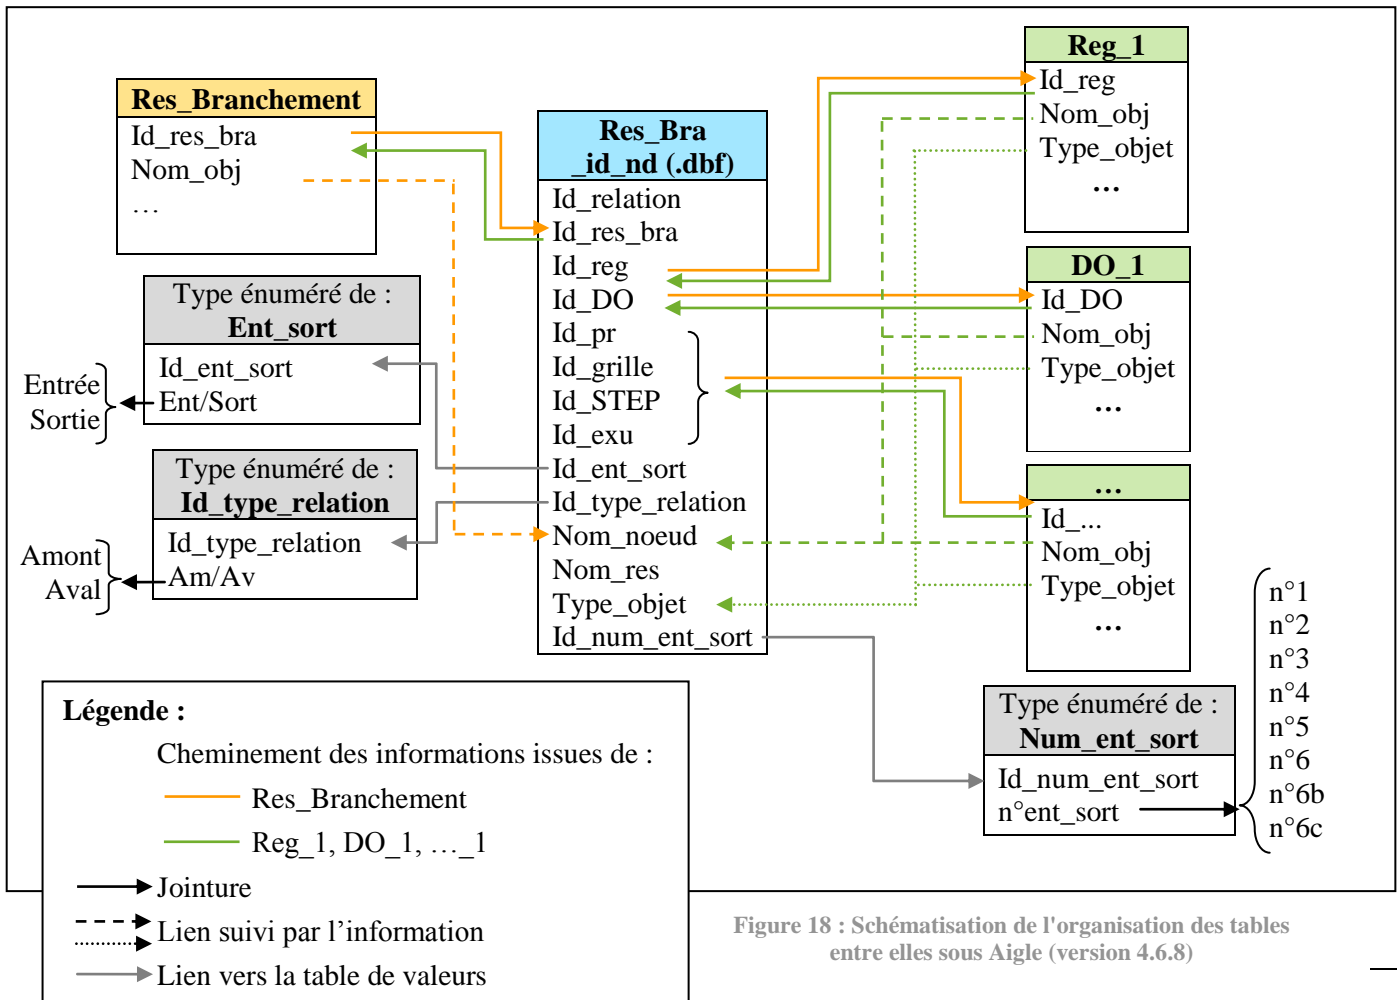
Res_Branchement
Id_res_bra
Nom_obj
…

Type énuméré de :
Ent_sort
Id_ent_sort
Ent/Sort

Entrée
Sortie

Type énuméré de :
Id_type_relation
Id_type_relation
Am/Av

Amont
Aval

Res_Bra
_id_nd (.dbf)
Id_relation
Id_res_bra
Id_reg
Id_DO
Id_pr
Id_grille
Id_STEP
Id_exu
Id_ent_sort
Id_type_relation
Nom_noeud
Nom_res
Type_objet
Id_num_ent_sort

Reg_1
Id_reg
Nom_obj
Type_objet
…

DO_1
Id_DO
Nom_obj
Type_objet
…

…
Id_…
Nom_obj
Type_objet
…

n°1
n°2
n°3
n°4
n°5
n°6
n°6b
n°6c

Type énuméré de :
Num_ent_sort
Id_num_ent_sort
n°ent_sort

Légende :
Cheminement des informations issues de :
Res_Branchement
Reg_1, DO_1, …_1
Jointure
Lien suivi par l'information
Lien vers la table de valeurs

Figure 18 : Schématisation de l'organisation des tables entre elles sous Aigle (version 4.6.8)